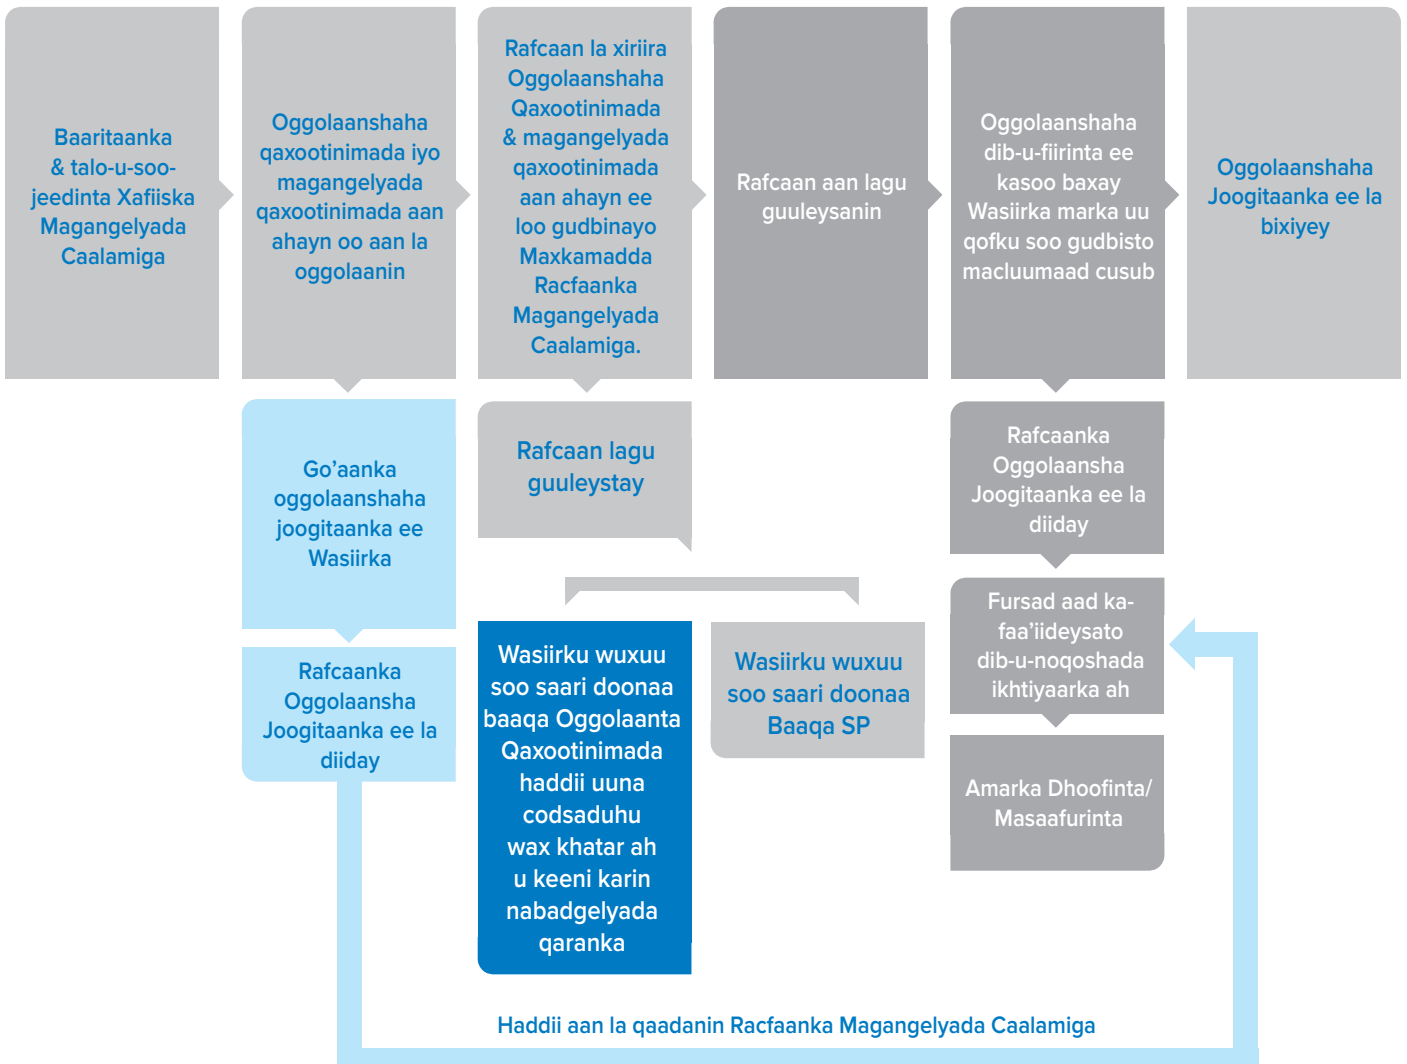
Baaritaanka & talo-u-soo-jeedinta Xafiiska Magangelyada Caalamiga

Oggolaanshaha qaxootinimada iyo magangelyada qaxootinimada aan ahayn oo aan la oggolaanin

Rafcaan la xiriira Oggolaanshaha Qaxootinimada & magangelyada qaxootinimada aan ahayn ee loo gudbinayo Maxkamadda Racfaanka Magangelyada Caalamiga.

Rafcaan aan lagu guuleysanin

Oggolaanshaha dib-u-fiirinta ee kasoo baxay Wasiirka marka uu qofku soo gudbisto macluumaad cusub

Oggolaanshaha Joogitaanka ee la bixiyey

Go'aanka oggolaanshaha joogitaanka ee Wasiirka

Rafcaanka Oggolaansha Joogitaanka ee la diiday

Rafcaan lagu guuleystay

Rafcaanka Oggolaansha Joogitaanka ee la diiday

Fursad aad ka-faa'iideysato dib-u-noqoshada ikhtiyaarka ah

Amarka Dhoofinta/ Masaafurinta

Wasiirku wuxuu soo saari doonaa baaqa Oggolaanta Qaxootinimada haddii uuna codsaduhu wax khatar ah u keeni karin nabadgelyada qaranka

Wasiirku wuxuu soo saari doonaa Baaqa SP

Haddii aan la qaadanin Racfaanka Magangelyada Caalamiga